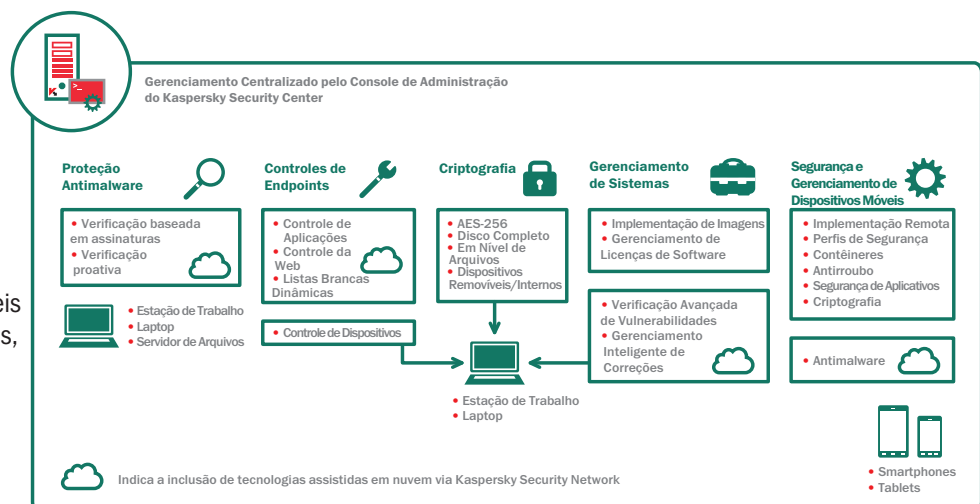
Gerenciamento Centralizado pelo Console de Administração do Kaspersky Security Center

Proteção Antimalware

• Verificação baseada em assinaturas
• Verificação proativa

• Estação de Trabalho
• Laptop
• Servidor de Arquivos

Controles de Endpoints

• Controle de Aplicações
• Controle da Web
• Listas Brancas Dinâmicas

• Controle de Dispositivos

Criptografia

• AES-256
• Disco Completo
• Em Nível de Arquivos
• Dispositivos Removíveis/Internos

Gerenciamento de Sistemas

• Implementação de Imagens
• Gerenciamento de Licenças de Software

• Verificação Avançada de Vulnerabilidades
• Gerenciamento Inteligente de Correções

Segurança e Gerenciamento de Dispositivos Móveis

• Implementação Remota
• Perfis de Segurança
• Contêineres
• Antirroubo
• Segurança de Aplicativos
• Criptografia

• Antimalware

• Estação de Trabalho
• Laptop

• Smartphones
• Tablets

Indica a inclusão de tecnologias assistidas em nuvem via Kaspersky Security Network

eis
s,